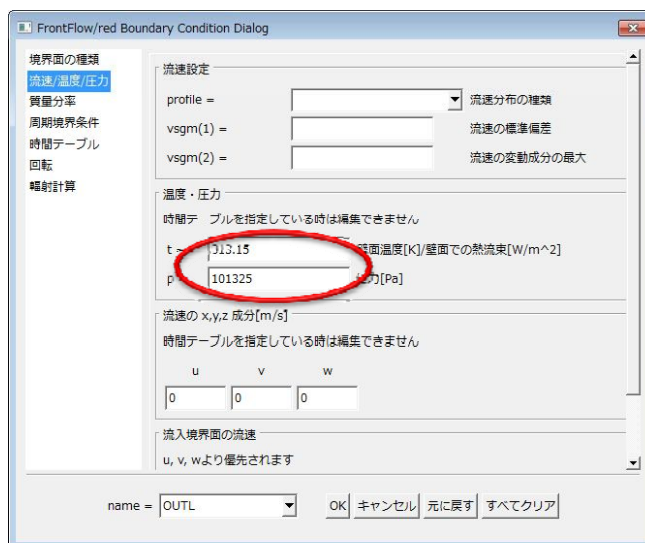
FrontFlow/red Boundary Condition Dialog

境界面の種類
流速/温度/圧力
質量分率
周期境界条件
時間テーブル
回転
輻射計算

流速設定
profile = 流速分布の種類
vsgm(1) = 流速の標準偏差
vsgm(2) = 流速の変動成分の最大

温度・圧力
時間テ ブルを指定している時は編集できません
t 313.15 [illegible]面温度[K]/壁面での熱流束[W/m^2]
p 101325 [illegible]力[Pa]

流速の x,y,z 成分[m/s]
時間テーブルを指定している時は編集できません
u v w
0 0 0

流入境界面の流速
u, v, wより優先されます

name = OUTL
OK キャンセル 元に戻す すべてクリア